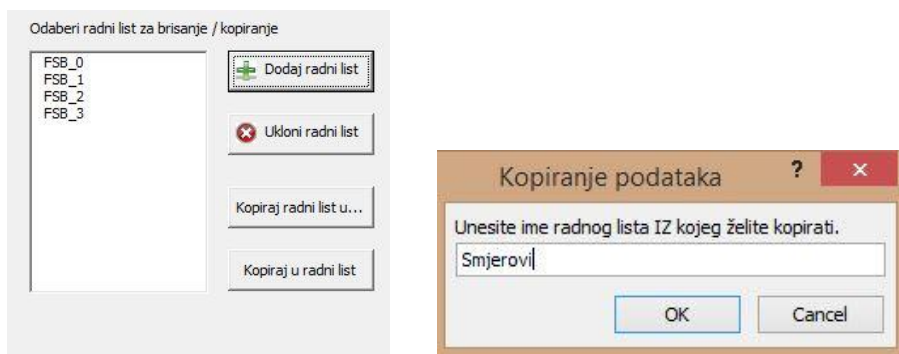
Odaberi radni list za brisanje / kopiranje

FSB_0
FSB_1
FSB_2
FSB_3

Dodaj radni list

Ukloni radni list

Kopiraj radni list u...

Kopiraj u radni list

Kopiranje podataka

?

×

Unesite ime radnog lista IZ kojeg želite kopirati.

Smjerovi

OK

Cancel